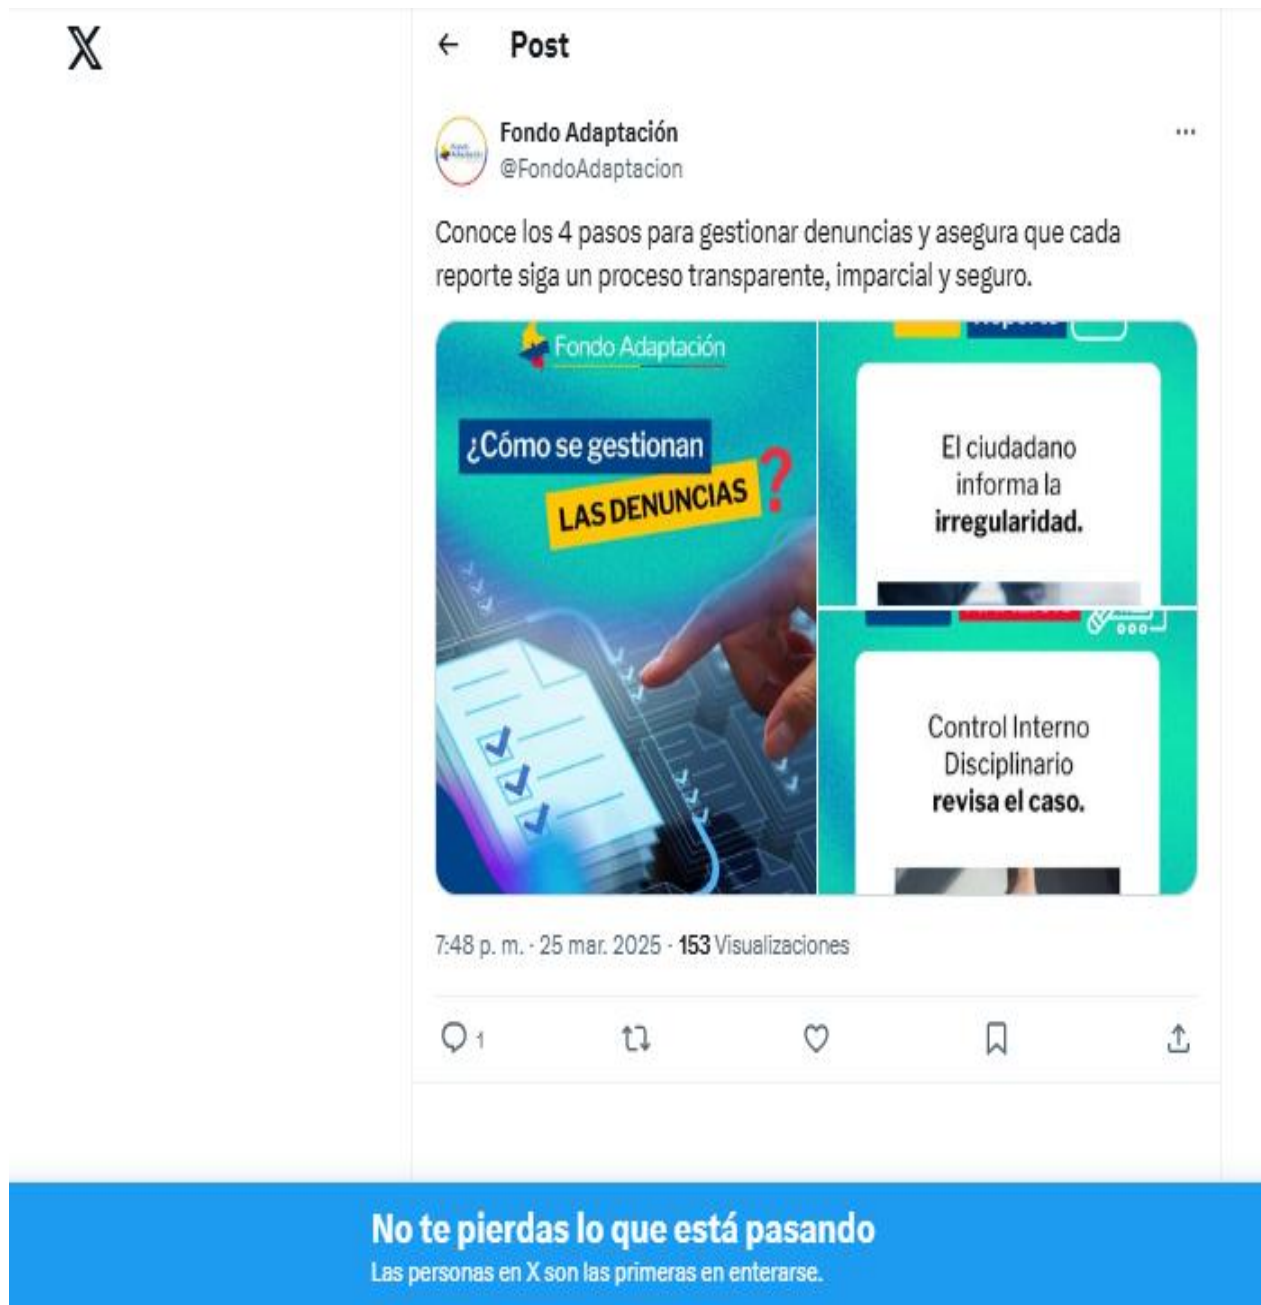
X

Post

Fondo Adaptación
@FondoAdaptacion

Conoce los 4 pasos para gestionar denuncias y asegura que cada reporte siga un proceso transparente, imparcial y seguro.

Fondo Adaptación

¿Cómo se gestionan LAS DENUNCIAS?

El ciudadano informa la irregularidad.

Control Interno Disciplinario revisa el caso.

7:48 p. m. · 25 mar. 2025 · 153 Visualizaciones

1

No te pierdas lo que está pasando
Las personas en X son las primeras en enterarse.